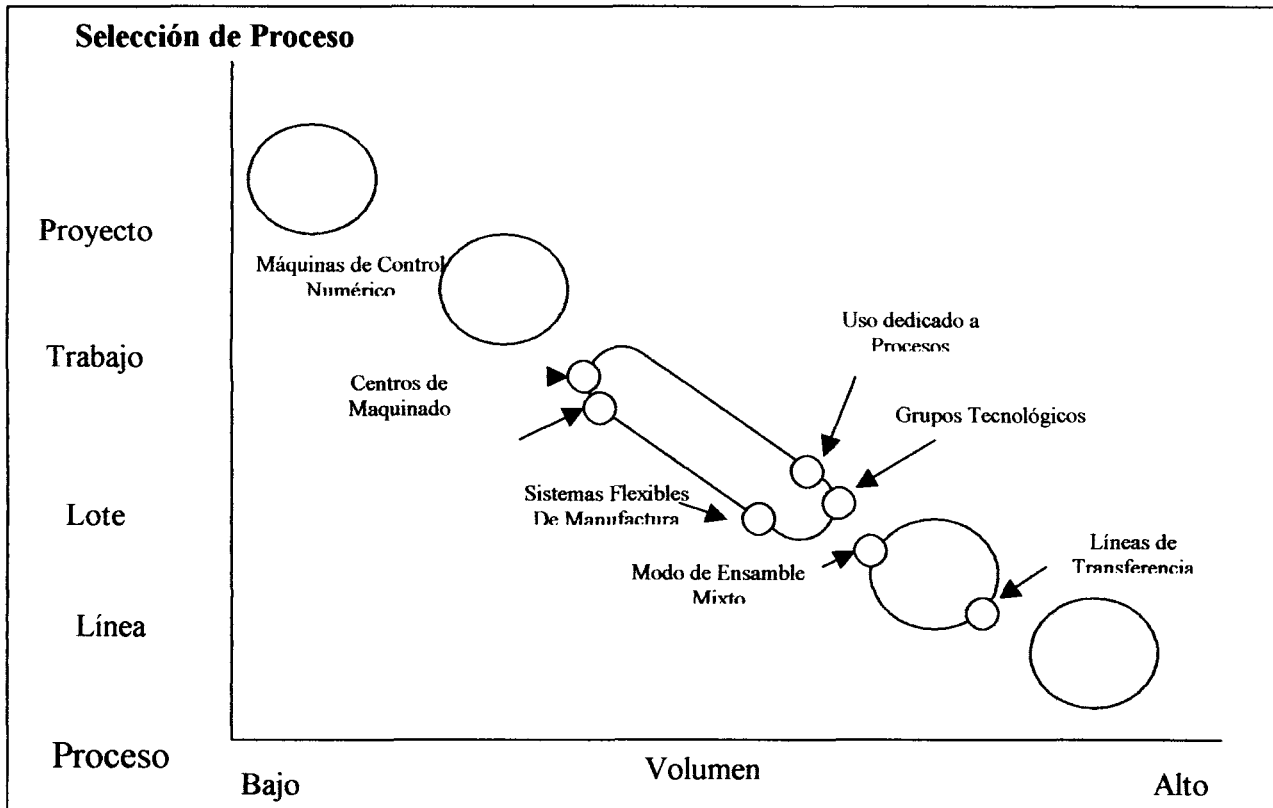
Selección de Proceso

Proyecto

Máquinas de Control Numérico

Trabajo

Centros de Maquinado

Uso dedicado a Procesos

Grupos Tecnológicos

Lote

Sistemas Flexibles De Manufactura

Modo de Ensamble Mixto

Líneas de Transferencia

Línea

Proceso

Bajo

Volumen

Alto